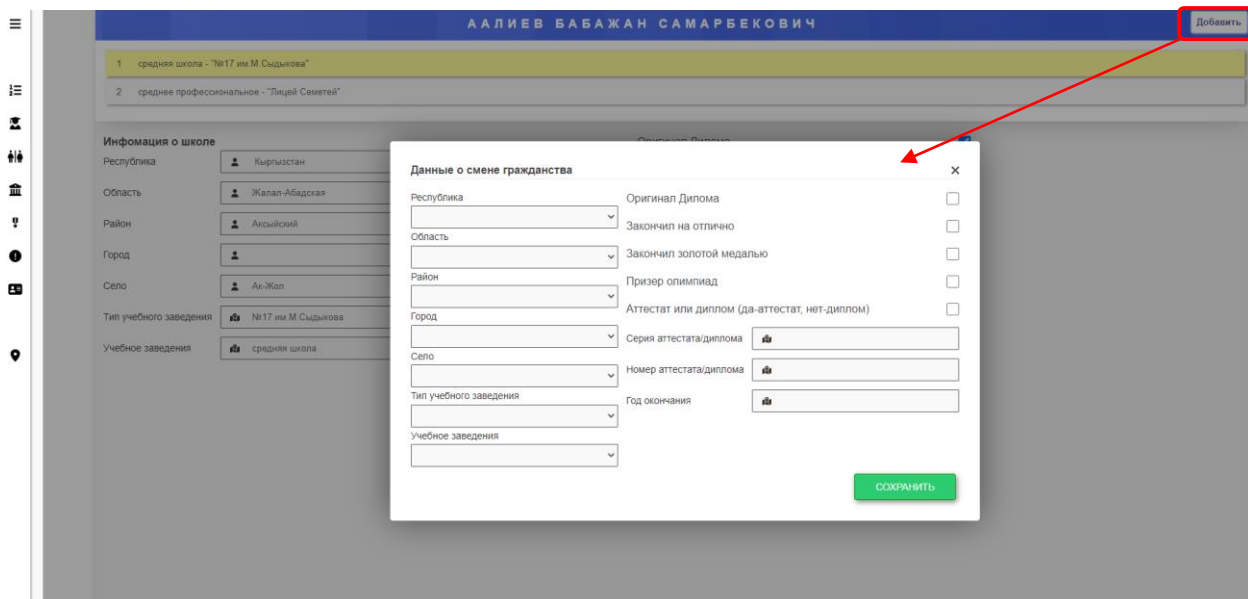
ААЛИЕВ БАБАЖАН САМАРБЕКОВИЧ

Добавить

1 средняя школа - "№17 им.М.Сыдыкова"

2 среднее профессиональное - "Лицей Семетей"

Инфомация о школе

Республика Кыргызстан

Область Жалал-Абадская

Район Аксыйский

Город

Село Ак-Жол

Тип учебного заведения №17 им.М.Сыдыкова

Учебное заведения средняя школа

Оригинал Диплома

Данные о смене гражданства ×

Республика

Область

Район

Город

Село

Тип учебного заведения

Учебное заведения

Оригинал Дилома

Закончил на отлично

Закончил золотой медалью

Призер олимпиад

Аттестат или диплом (да-аттестат, нет-диплом)

Серия аттестата/диплома

Номер аттестата/диплома

Год окончания

СОХРАНИТЬ